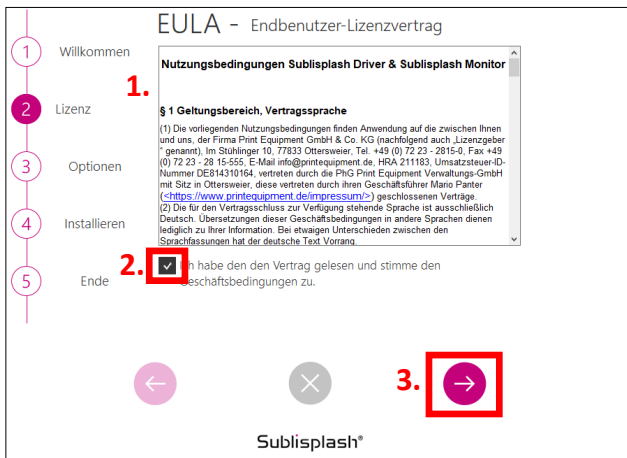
EULA - Endbenutzer-Lizenzvertrag

1 Willkommen

2 Lizenz

3 Optionen

4 Installieren

5 Ende

1.

Nutzungsbedingungen Sublisplash Driver & Sublisplash Monitor

§ 1 Geltungsbereich, Vertragssprache

(1) Die vorliegenden Nutzungsbedingungen finden Anwendung auf die zwischen Ihnen und uns, der Firma Print Equipment GmbH & Co. KG (nachfolgend auch „Lizenzgeber" genannt), Im Stühlinger 10, 77833 Ottersweier, Tel. +49 (0) 72 23 - 2815-0, Fax +49 (0) 72 23 - 28 15-555, E-Mail info@printequipment.de, HRA 211183, Umsatzsteuer-ID-Nummer DE814310164, vertreten durch die PhG Print Equipment Verwaltungs-GmbH mit Sitz in Ottersweier, diese vertreten durch ihren Geschäftsführer Mario Panter (<https://www.printequipment.de/impressum/>) geschlossenen Verträge.
(2) Die für den Vertragsschluss zur Verfügung stehende Sprache ist ausschließlich Deutsch. Übersetzungen dieser Geschäftsbedingungen in andere Sprachen dienen lediglich zu Ihrer Information. Bei etwaigen Unterschieden zwischen den Sprachfassungen hat der deutsche Text Vorrang.

2. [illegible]h habe den den Vertrag gelesen und stimme den Geschäftsbedingungen zu.

3.

Sublisplash®